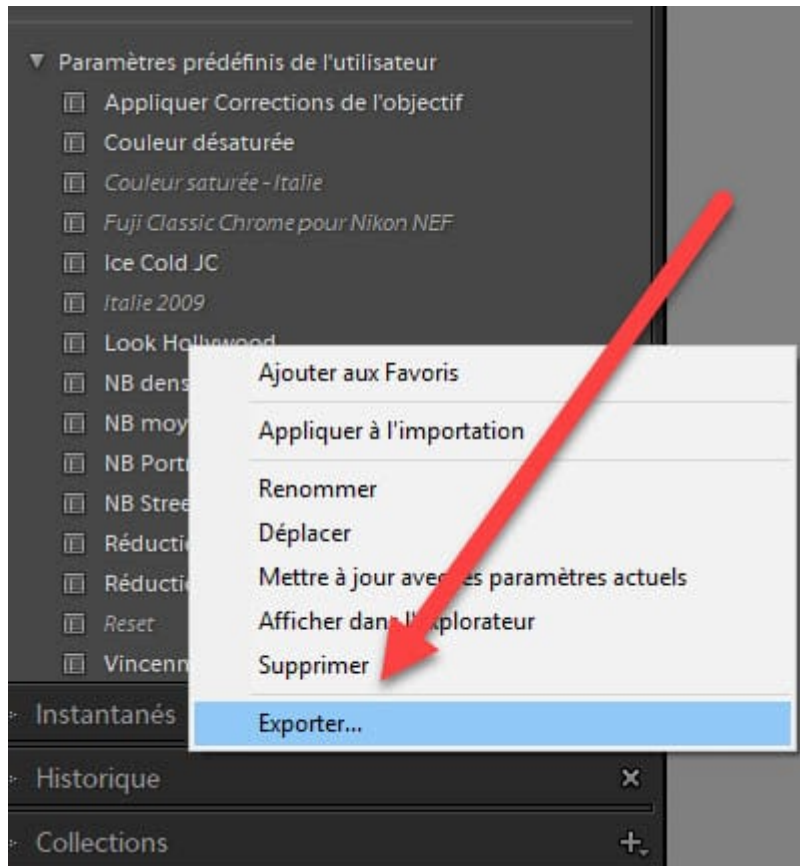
Paramètres prédéfinis de l'utilisateur
Appliquer Corrections de l'objectif
Couleur désaturée
Couleur saturée - Italie
Fuji Classic Chrome pour Nikon NEF
Ice Cold JC
Italie 2009
Look Hollywood
NB dens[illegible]
NB moy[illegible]
NB Portr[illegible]
NB Stree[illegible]
Réducti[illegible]
Réducti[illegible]
Reset
Vincenn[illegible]

Ajouter aux Favoris
Appliquer à l'importation
Renommer
Déplacer
Mettre à jour ave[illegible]s paramètres actuels
Afficher dan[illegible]xplorateur
Supprimer
Exporter...

Instantanés
Historique
Collections